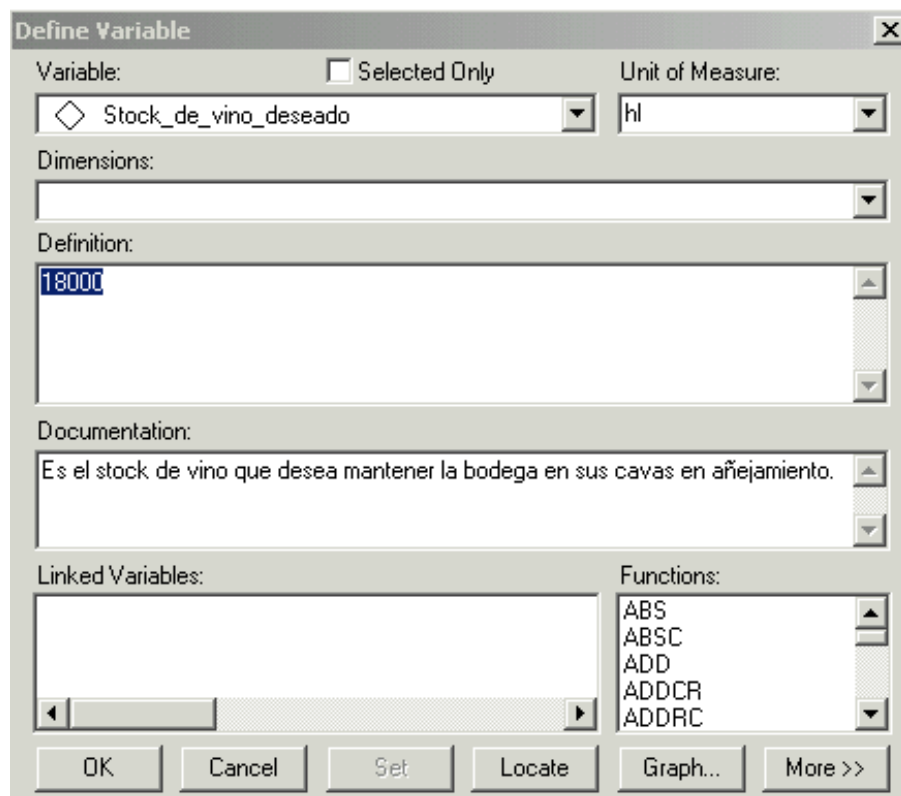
Define Variable
X
Variable:
Selected Only
Unit of Measure:
Stock_de_vino_deseado
hl
Dimensions:
Definition:
18000
Documentation:
Es el stock de vino que desea mantener la bodega en sus cavas en añejamiento.
Linked Variables:
Functions:
ABS
ABSC
ADD
ADDCR
ADDRC
OK
Cancel
Set
Locate
Graph...
More >>